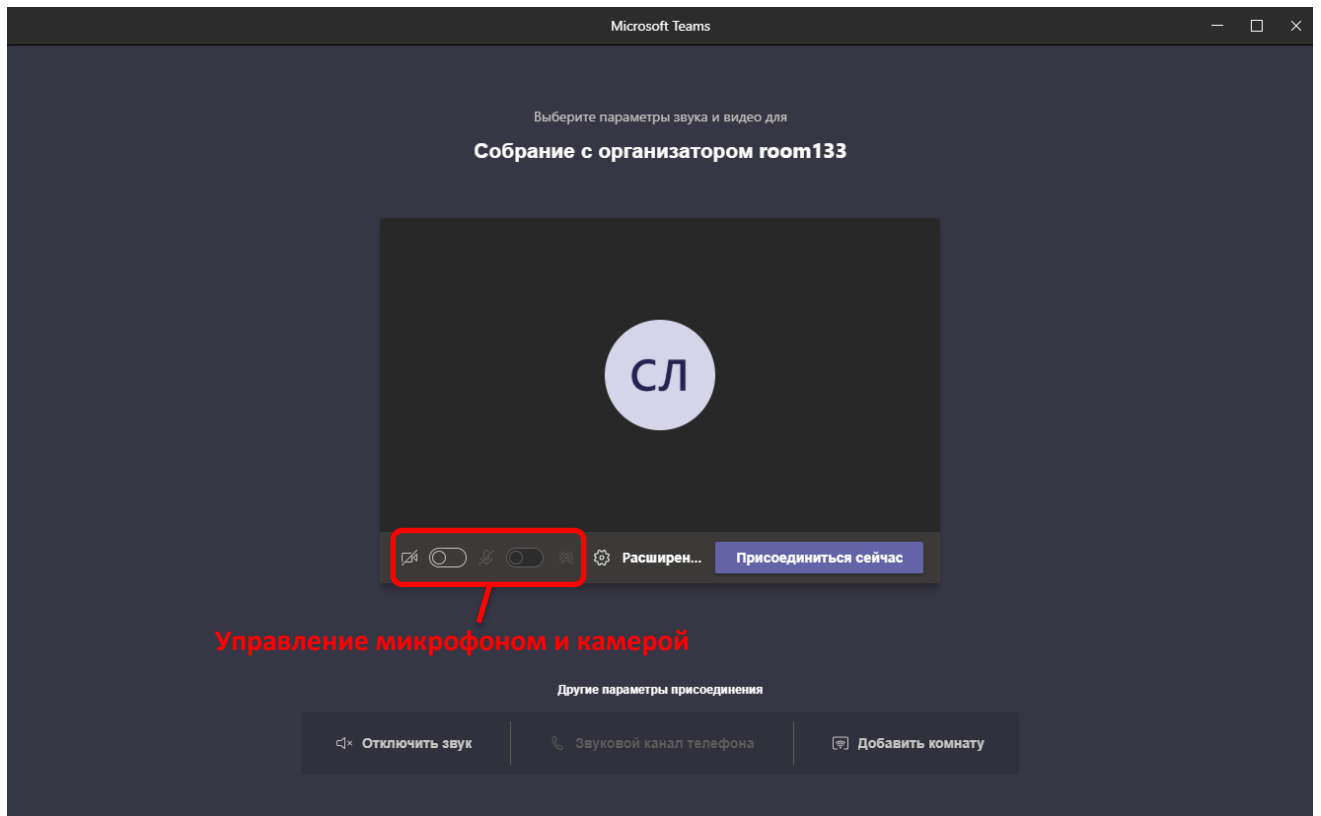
Microsoft Teams

Выберите параметры звука и видео для

Собрание с организатором room133

СЛ

Расширен... Присоединиться сейчас

Управление микрофоном и камерой

Другие параметры присоединения

Отключить звук Звуковой канал телефона Добавить комнату